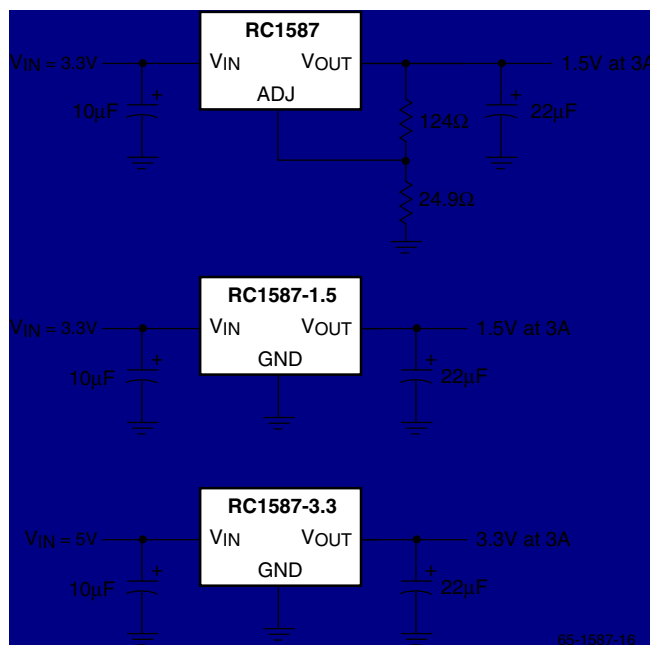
RC1587

VIN VOUT

ADJ

$V_{IN}$ = 3.3V

1.5V at 3A

10µF

+

124Ω

+

22µF

24.9Ω

RC1587-1.5

VIN VOUT

GND

$V_{IN}$ = 3.3V

1.5V at 3A

10µF

+

+

22µF

RC1587-3.3

VIN VOUT

GND

$V_{IN}$ = 5V

3.3V at 3A

10µF

+

+

22µF

65-1587-16